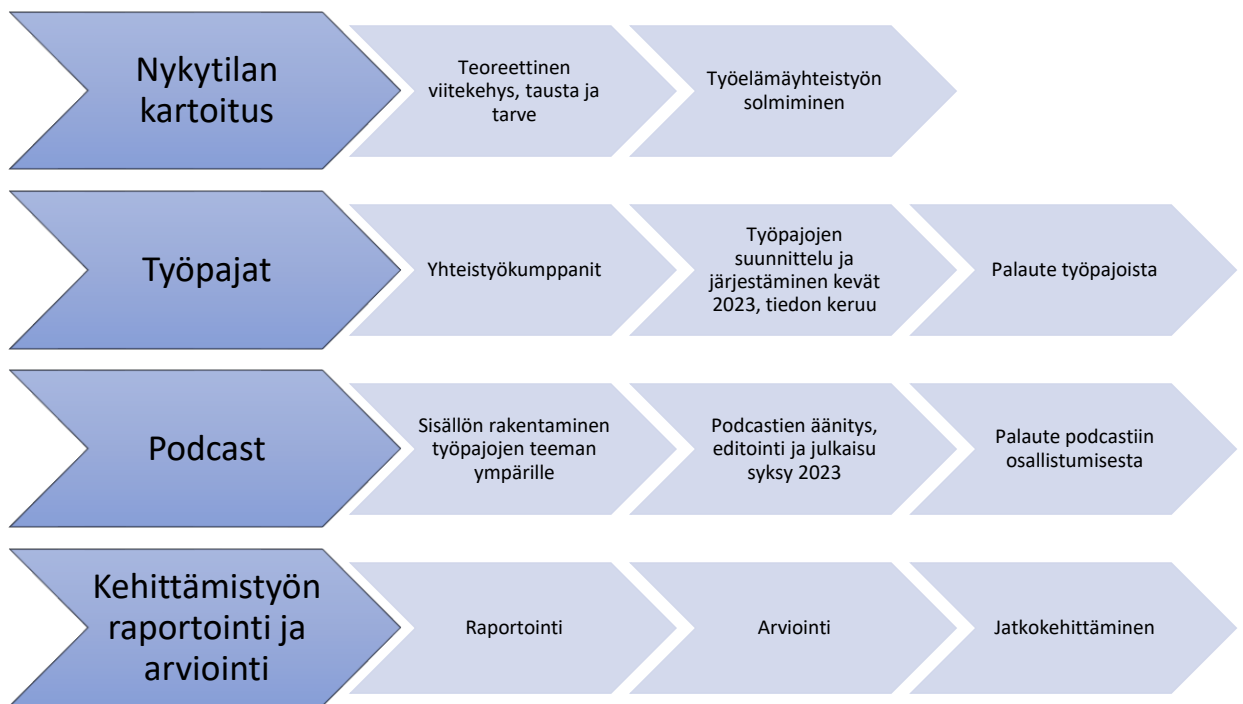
Nykytilan kartoitus

Teoreettinen viitekehys, tausta ja tarve

Työelämäyhteistyön solmiminen

Työpajat

Yhteistyökumppanit

Työpajojen suunnittelu ja järjestäminen kevät 2023, tiedon keruu

Palaute työpajoista

Podcast

Sisällön rakentaminen työpajojen teeman ympärille

Podcastien äänitys, editointi ja julkaisu syksy 2023

Palaute podcastiin osallistumisesta

Kehittämistyön raportointi ja arviointi

Raportointi

Arviointi

Jatkokehittäminen